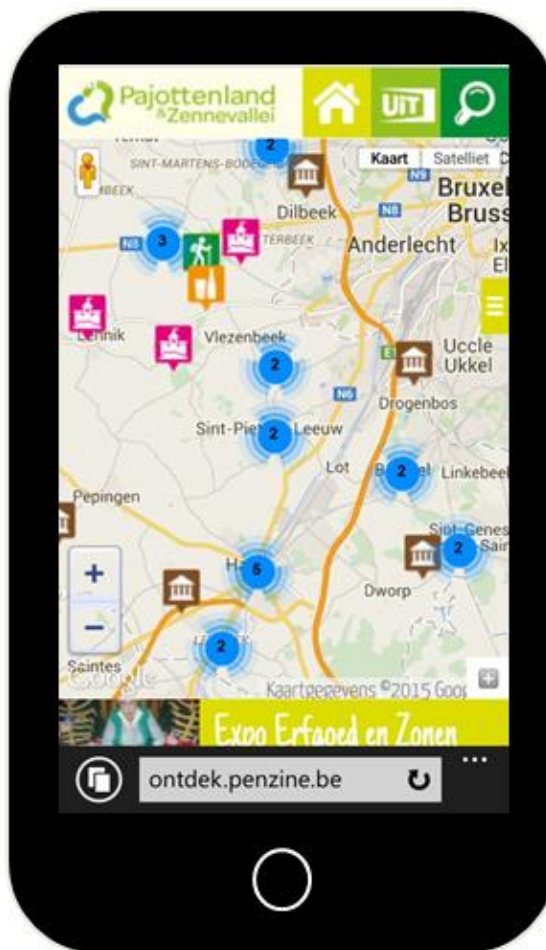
Pajottenland & Zennevallei

UiT

2

SINT-MARTENS-BODEG

Kaart Satelliet

Dilbeek

Bruxel Bruss

3

N8

TERBEEK

Anderlecht

Ix El

Lennik

Vlezenbeek

2

Uccle Ukkel

Drogenbos

N6

Sint-Pie 2 Leeuw

Lot

B 2 el

Linkebeel

Pepingen

Sint-Genes Sair

2

+

Ha 5

Dworp

−

2

Saintes

Google

Kaartgegevens ©2015 Goog

Expo Erfgoed en Zonen

ontdek.penzine.be

...